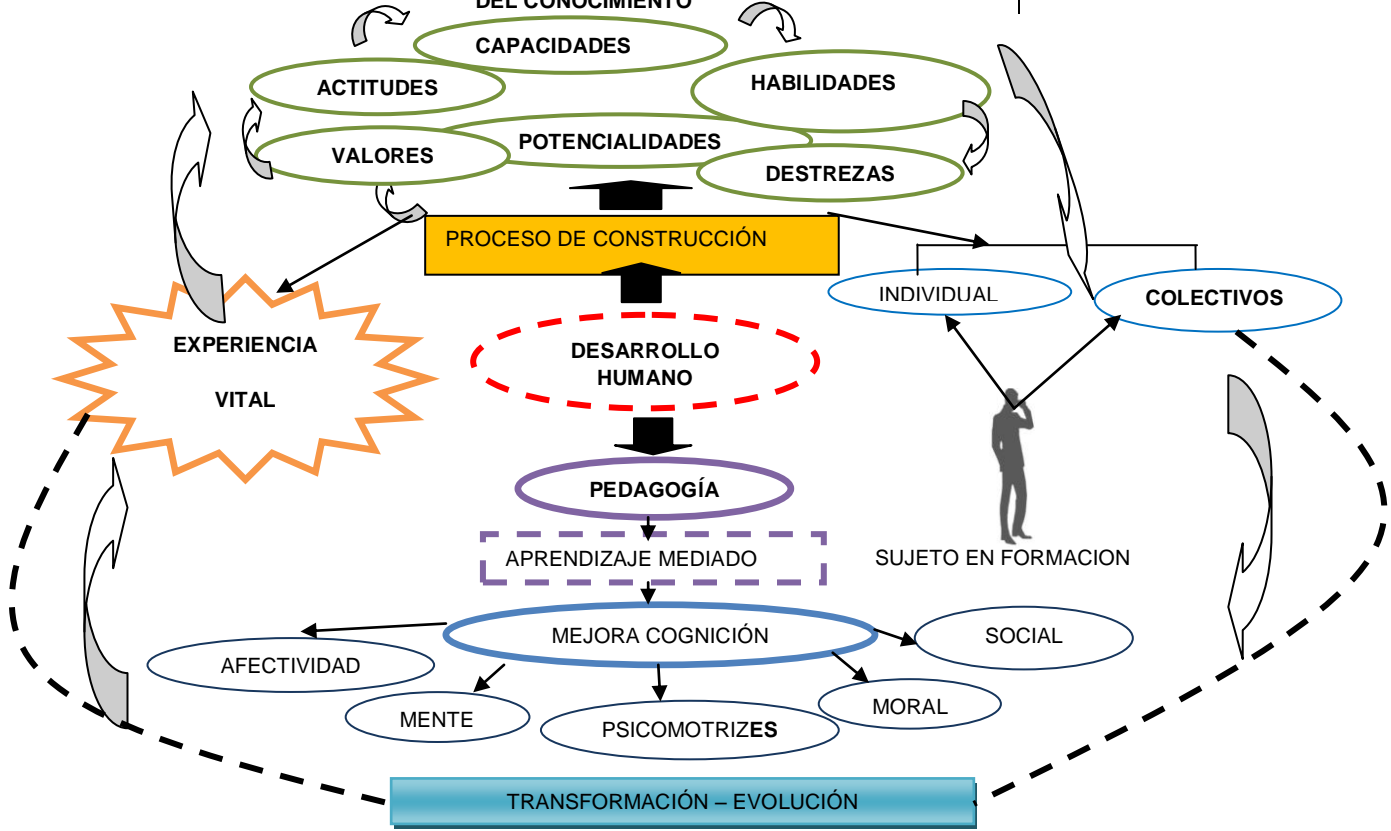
DEL CONOCIMIENTO

CAPACIDADES

ACTITUDES

HABILIDADES

POTENCIALIDADES

VALORES

DESTREZAS

PROCESO DE CONSTRUCCIÓN

INDIVIDUAL

COLECTIVOS

EXPERIENCIA

VITAL

DESARROLLO HUMANO

PEDAGOGÍA

APRENDIZAJE MEDIADO

SUJETO EN FORMACION

MEJORA COGNICIÓN

SOCIAL

AFECTIVIDAD

MENTE

PSICOMOTRIZES

MORAL

TRANSFORMACIÓN – EVOLUCIÓN